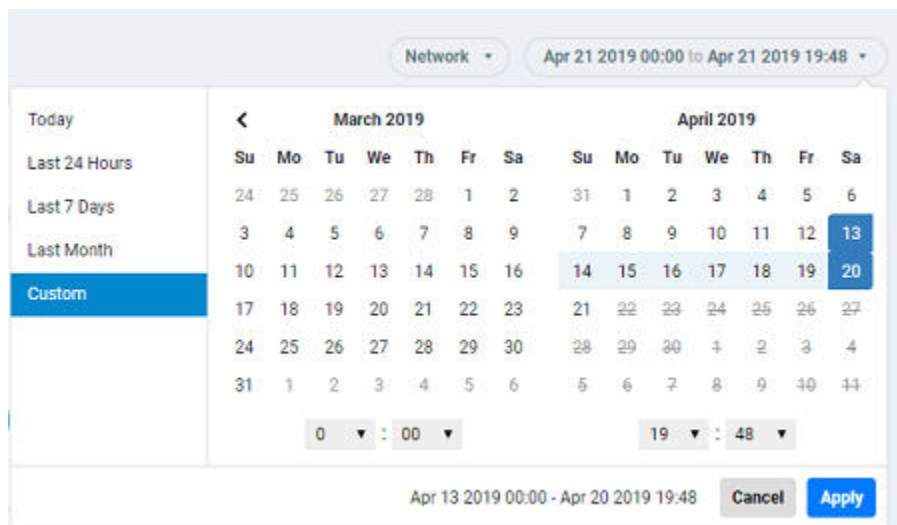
Network ▾   Apr 21 2019 00:00 to Apr 21 2019 19:48 ▾

Today
Last 24 Hours
Last 7 Days
Last Month
Custom

‹ March 2019

| Su | Mo | Tu | We | Th | Fr | Sa |
|---|---|---|---|---|---|---|
| 24 | 25 | 26 | 27 | 28 | 1 | 2 |
| 3 | 4 | 5 | 6 | 7 | 8 | 9 |
| 10 | 11 | 12 | 13 | 14 | 15 | 16 |
| 17 | 18 | 19 | 20 | 21 | 22 | 23 |
| 24 | 25 | 26 | 27 | 28 | 29 | 30 |
| 31 | 1 | 2 | 3 | 4 | 5 | 6 |

0 ▾ : 00 ▾

April 2019

| Su | Mo | Tu | We | Th | Fr | Sa |
|---|---|---|---|---|---|---|
| 31 | 1 | 2 | 3 | 4 | 5 | 6 |
| 7 | 8 | 9 | 10 | 11 | 12 | 13 |
| 14 | 15 | 16 | 17 | 18 | 19 | 20 |
| 21 | 22 | 23 | 24 | 25 | 26 | 27 |
| 28 | 29 | 30 | 1 | 2 | 3 | 4 |
| 5 | 6 | 7 | 8 | 9 | 10 | 11 |

19 ▾ : 48 ▾

Apr 13 2019 00:00 - Apr 20 2019 19:48   Cancel   Apply